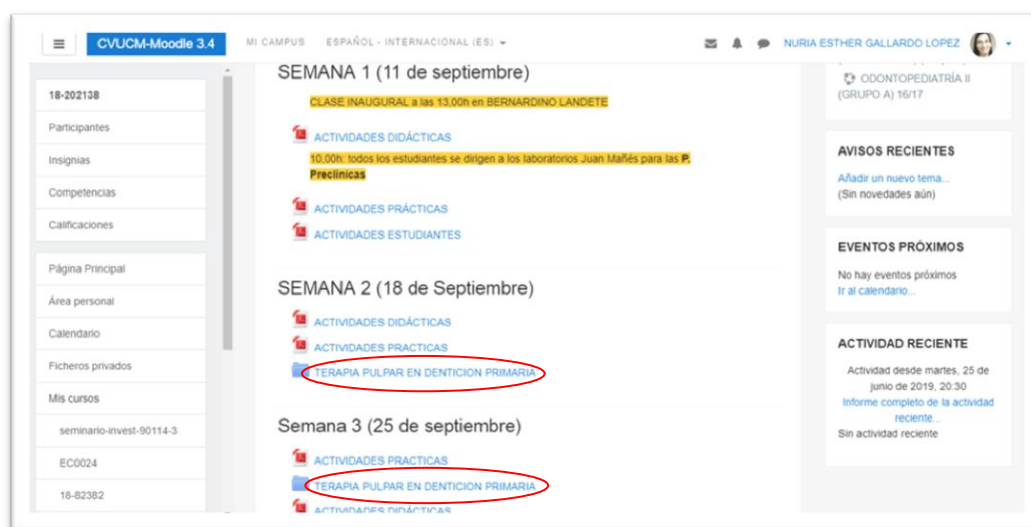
CVUCM-Moodle 3.4 MI CAMPUS ESPAÑOL - INTERNACIONAL (ES) NURIA ESTHER GALLARDO LOPEZ

18-202138
Participantes
Insignias
Competencias
Calificaciones

Página Principal
Área personal
Calendario
Ficheros privados
Mis cursos
seminario-invest-90114-3
EC0024
18-82382

SEMANA 1 (11 de septiembre)

CLASE INAUGURAL a las 13,00h en BERNARDINO LANDETE

ACTIVIDADES DIDÁCTICAS

10,00h: todos los estudiantes se dirigen a los laboratorios Juan Mañés para las P. Preclinicas

ACTIVIDADES PRÁCTICAS

ACTIVIDADES ESTUDIANTES

SEMANA 2 (18 de Septiembre)

ACTIVIDADES DIDÁCTICAS

ACTIVIDADES PRACTICAS

TERAPIA PULPAR EN DENTICION PRIMARIA

Semana 3 (25 de septiembre)

ACTIVIDADES PRACTICAS

TERAPIA PULPAR EN DENTICION PRIMARIA

ACTIVIDADES DIDÁCTICAS

ODONTOPEDIATRÍA II (GRUPO A) 16/17

AVISOS RECIENTES
Añadir un nuevo tema...
(Sin novedades aún)

EVENTOS PRÓXIMOS
No hay eventos próximos
Ir al calendario...

ACTIVIDAD RECIENTE
Actividad desde martes, 25 de junio de 2019, 20:30
Informe completo de la actividad reciente...
Sin actividad reciente